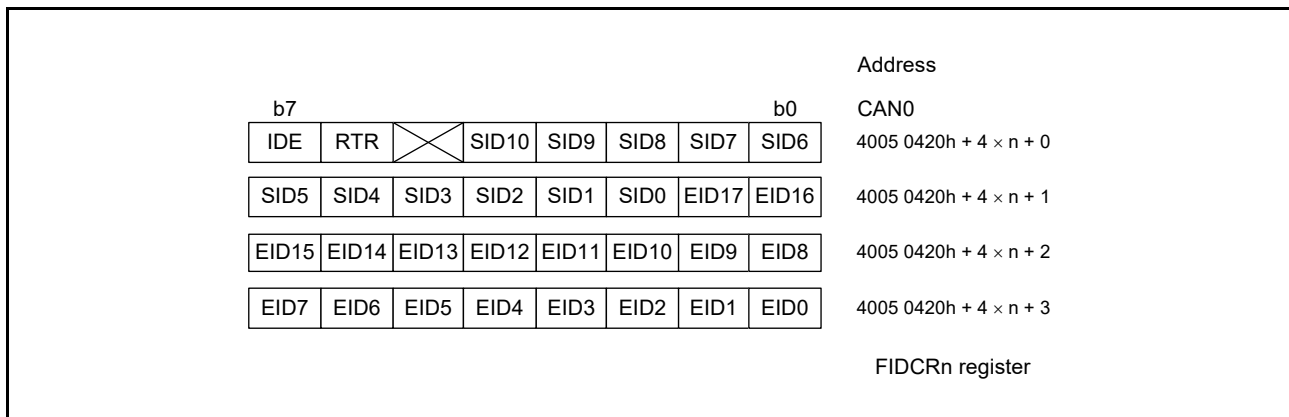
Address

b7 b0 CAN0

| IDE | RTR | | SID10 | SID9 | SID8 | SID7 | SID6 |
|---|---|---|---|---|---|---|---|

4005 0420h + 4 $\times$ n + 0

| SID5 | SID4 | SID3 | SID2 | SID1 | SID0 | EID17 | EID16 |
|---|---|---|---|---|---|---|---|

4005 0420h + 4 $\times$ n + 1

| EID15 | EID14 | EID13 | EID12 | EID11 | EID10 | EID9 | EID8 |
|---|---|---|---|---|---|---|---|

4005 0420h + 4 $\times$ n + 2

| EID7 | EID6 | EID5 | EID4 | EID3 | EID2 | EID1 | EID0 |
|---|---|---|---|---|---|---|---|

4005 0420h + 4 $\times$ n + 3

FIDCRn register